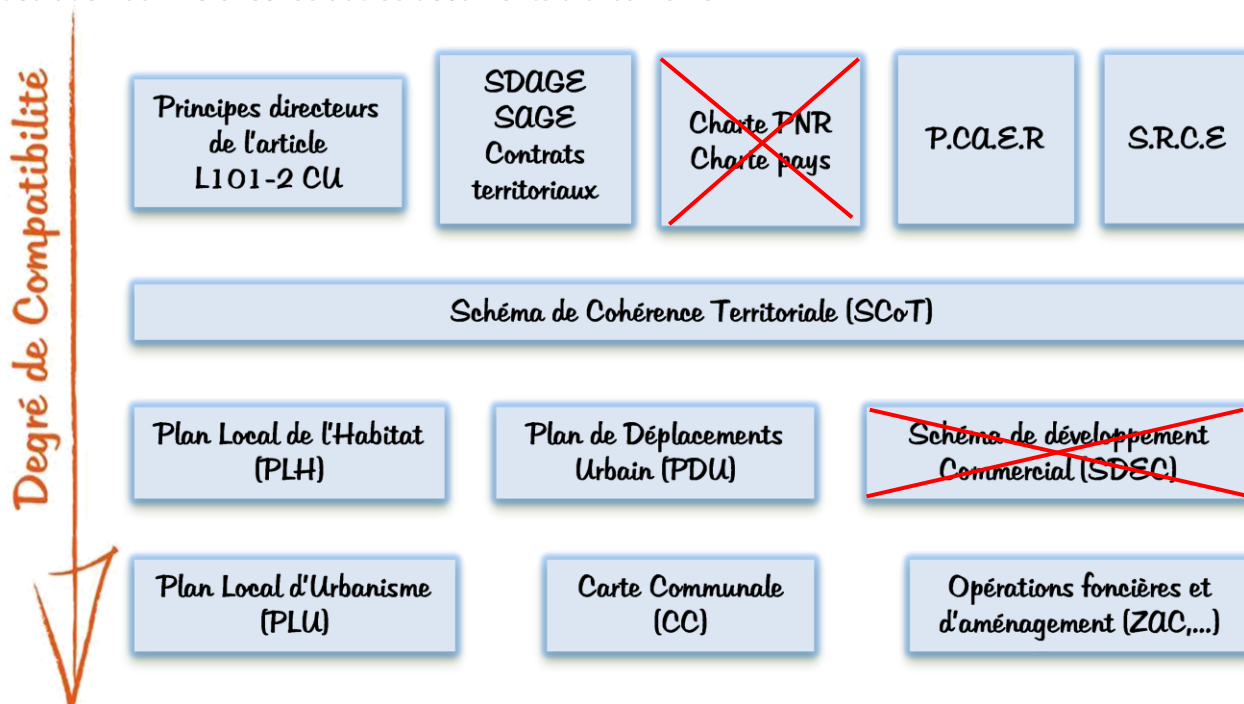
Degré de Compatibilité

Principes directeurs de l'article L101-2 CU

SDAGE SAGE Contrats territoriaux

Charte PNR Charte pays

P.C.A.E.R

S.R.C.E

Schéma de Cohérence Territoriale (SCoT)

Plan Local de l'Habitat (PLH)

Plan de Déplacements Urbain (PDU)

Schéma de développement Commercial (SDEC)

Plan Local d'Urbanisme (PLU)

Carte Communale (CC)

Opérations foncières et d'aménagement (ZAC,...)